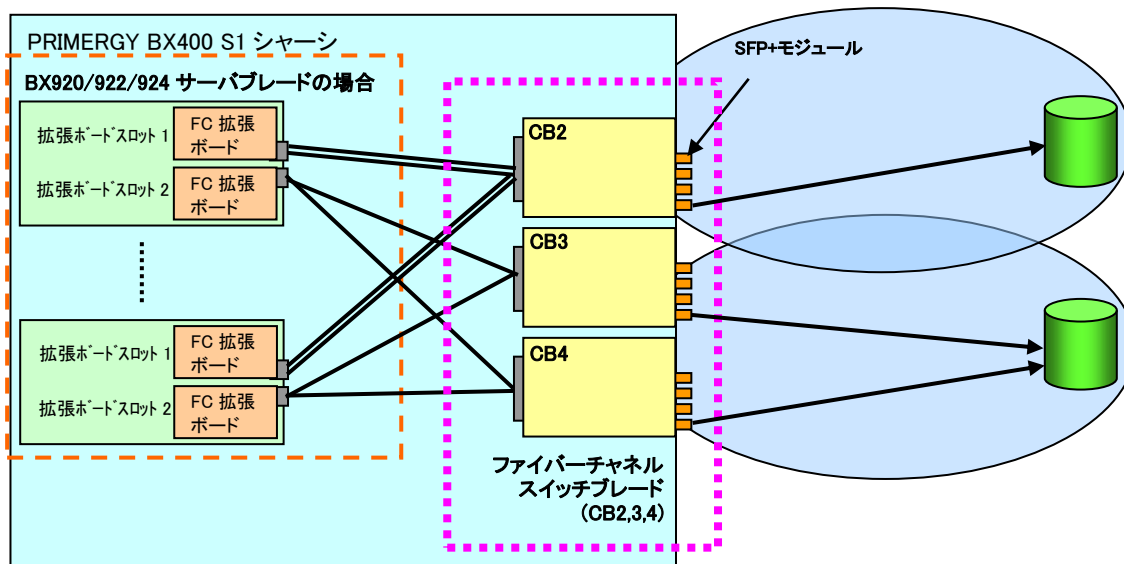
PRIMERGY BX400 S1 シャーシ

BX920/922/924 サーバブレードの場合

拡張ボードスロット 1
FC 拡張ボード
拡張ボードスロット 2
FC 拡張ボード

拡張ボードスロット 1
FC 拡張ボード
拡張ボードスロット 2
FC 拡張ボード

SFP+モジュール

CB2
CB3
CB4

ファイバーチャネル
スイッチブレード
（CB2,3,4）